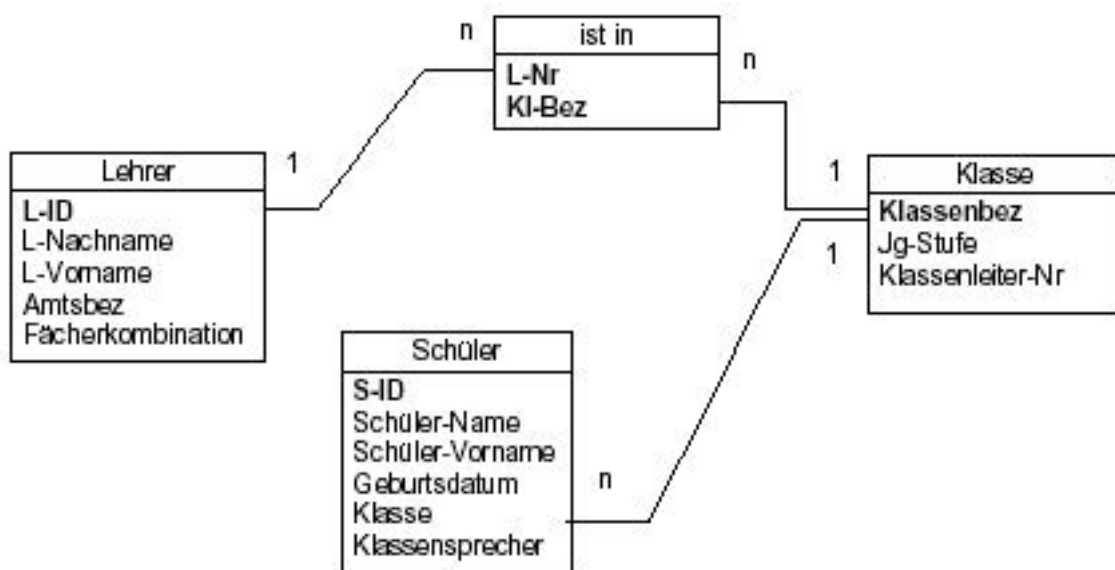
n
ist in
L-Nr
Kl-Bez
n

Lehrer
L-ID
L-Nachname
L-Vorname
Amtsbez
Fächerkombination
1

1
Klasse
Klassenbez
Jg-Stufe
Klassenleiter-Nr
1

Schüler
S-ID
Schüler-Name
Schüler-Vorname
Geburtsdatum
Klasse
Klassensprecher
n